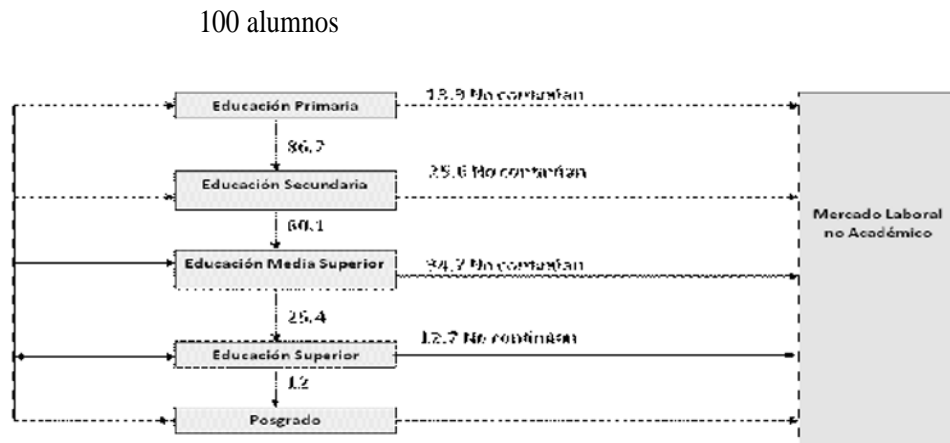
100 alumnos

Educación Primaria

13.3 No continúan

86.7

Educación Secundaria

25.6 No continúan

60.1

Educación Media Superior

34.7 No continúan

25.4

Educación Superior

12.7 No continúan

12

Posgrado

Mercado Laboral no Académico